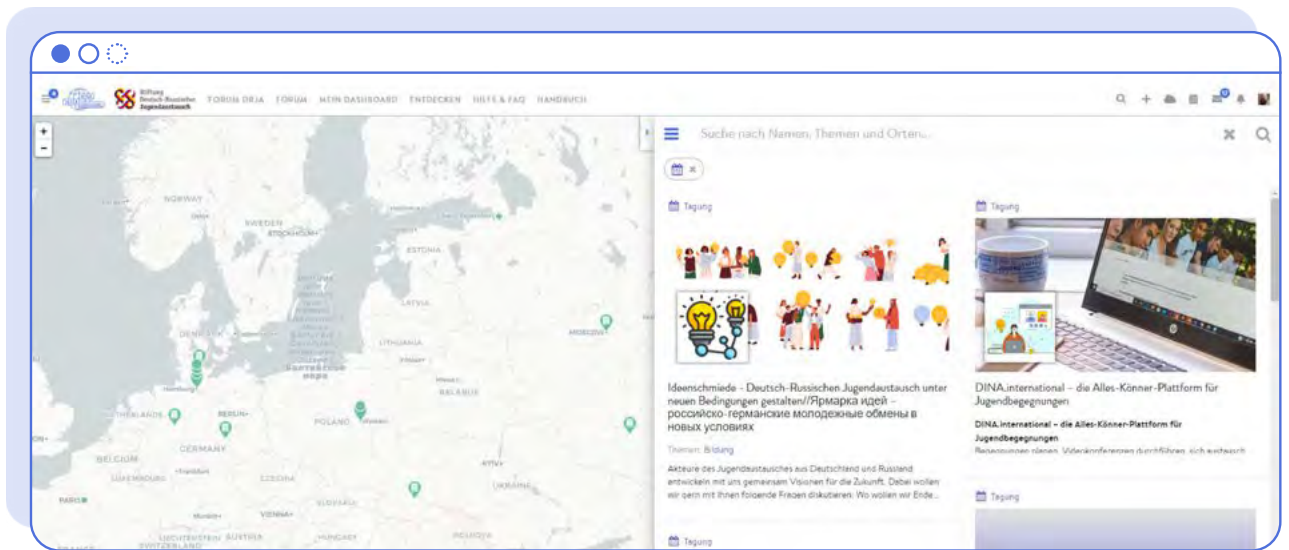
Stiftung Deutsch-Russischer Jugendaustausch FORUM DRJA FORUM MEIN DASHBOARD ENTDECKEN HILFE & FAQ HANDBUCH

+
-

Suche nach Namen, Themen und Orten...

NORWAY
SWEDEN
STOCKHOLM
ESTONIA
LATVIA
LITHUANIA
DENMARK
Hamburg
NETHERLANDS
BERLIN
GERMANY
POLAND
BELARUS
BELGIUM
LUXEMBOURG
PARIS
CZECHIA
KYIV
UKRAINE
VIENNA
AUSTRIA
HUNGARY
MOLDOVA
SWITZERLAND
LIECHTENSTEIN
MOSCOW

Tagung

Ideenschmiede - Deutsch-Russischen Jugendaustausch unter neuen Bedingungen gestalten//Ярмарка идей - российско-германские молодежные обмены в новых условиях

Themen: Bildung

Akteure des Jugendaustausches aus Deutschland und Russland entwickeln mit uns gemeinsam Visionen für die Zukunft. Dabei wollen wir gern mit Ihnen folgende Fragen diskutieren: Wo wollen wir Ende...

Tagung

DINA.international – die Alles-Könner-Plattform für Jugendbegegnungen

DINA.international – die Alles-Könner-Plattform für Jugendbegegnungen

Begegnungen planen, Videokonferenzen durchführen, sich austausch

Tagung

Tagung